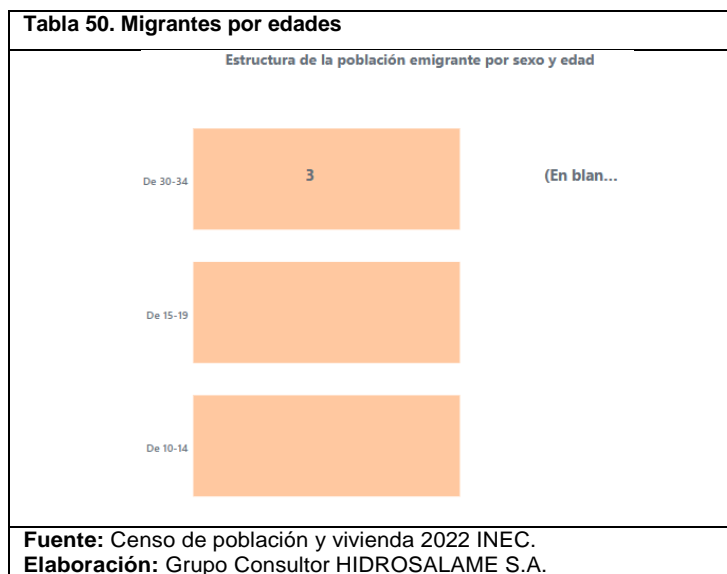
**Tabla 50. Migrantes por edades**

Estructura de la población emigrante por sexo y edad

De 30-34

3

(En blan...

De 15-19

De 10-14

**Fuente:** Censo de población y vivienda 2022 INEC.
**Elaboración:** Grupo Consultor HIDROSALAME S.A.